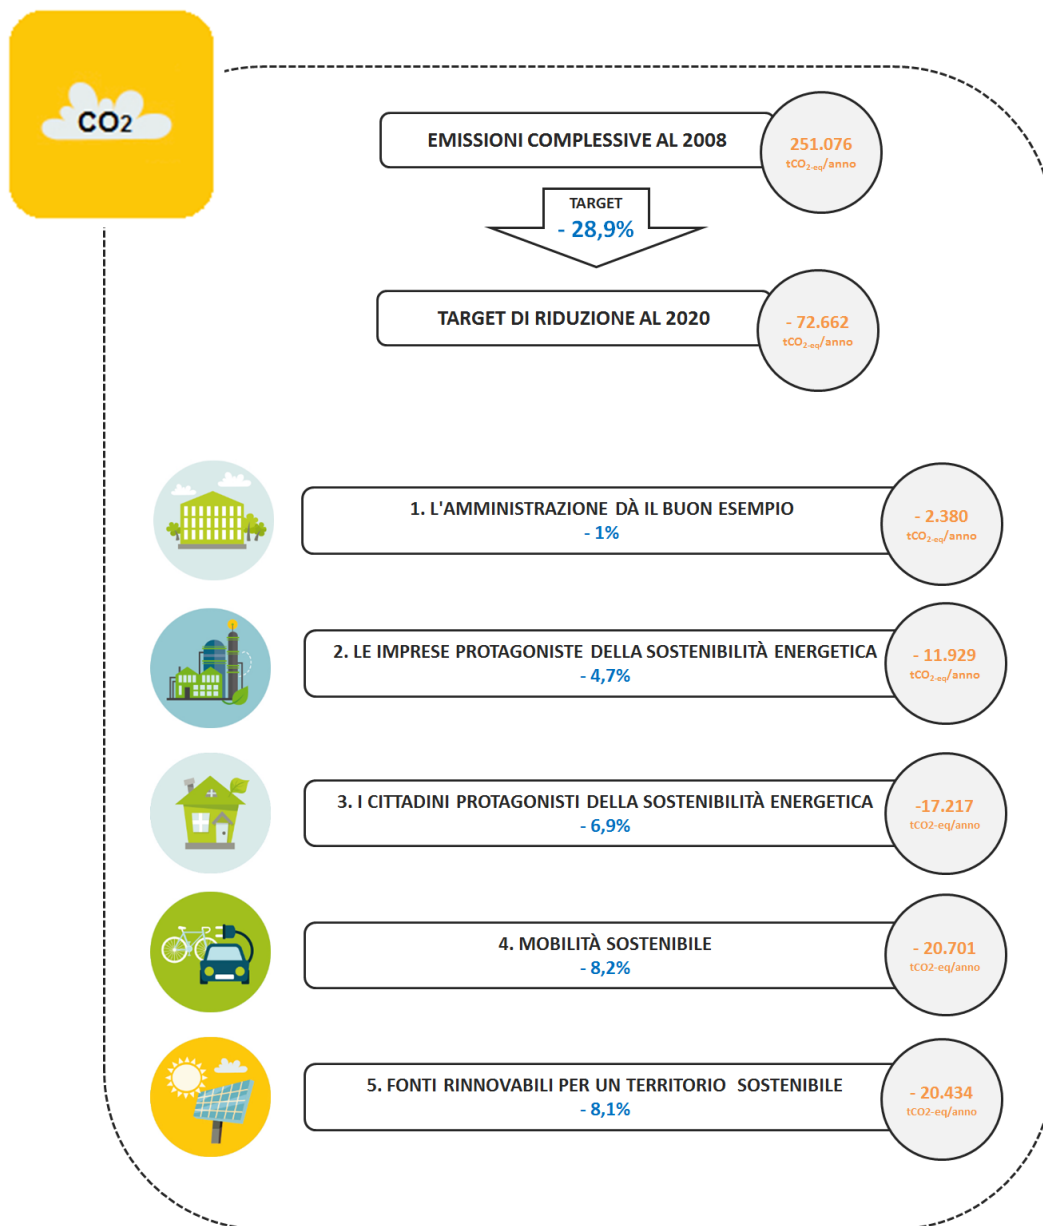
$CO_2$

EMISSIONI COMPLESSIVE AL 2008

251.076
$tCO_{2-eq}$/anno

TARGET
- 28,9%

TARGET DI RIDUZIONE AL 2020

- 72.662
$tCO_{2-eq}$/anno

1. L'AMMINISTRAZIONE DÀ IL BUON ESEMPIO
- 1%

- 2.380
$tCO_{2-eq}$/anno

2. LE IMPRESE PROTAGONISTE DELLA SOSTENIBILITÀ ENERGETICA
- 4,7%

- 11.929
$tCO_{2-eq}$/anno

3. I CITTADINI PROTAGONISTI DELLA SOSTENIBILITÀ ENERGETICA
- 6,9%

-17.217
tCO2-eq/anno

4. MOBILITÀ SOSTENIBILE
- 8,2%

- 20.701
tCO2-eq/anno

5. FONTI RINNOVABILI PER UN TERRITORIO SOSTENIBILE
- 8,1%

- 20.434
tCO2-eq/anno